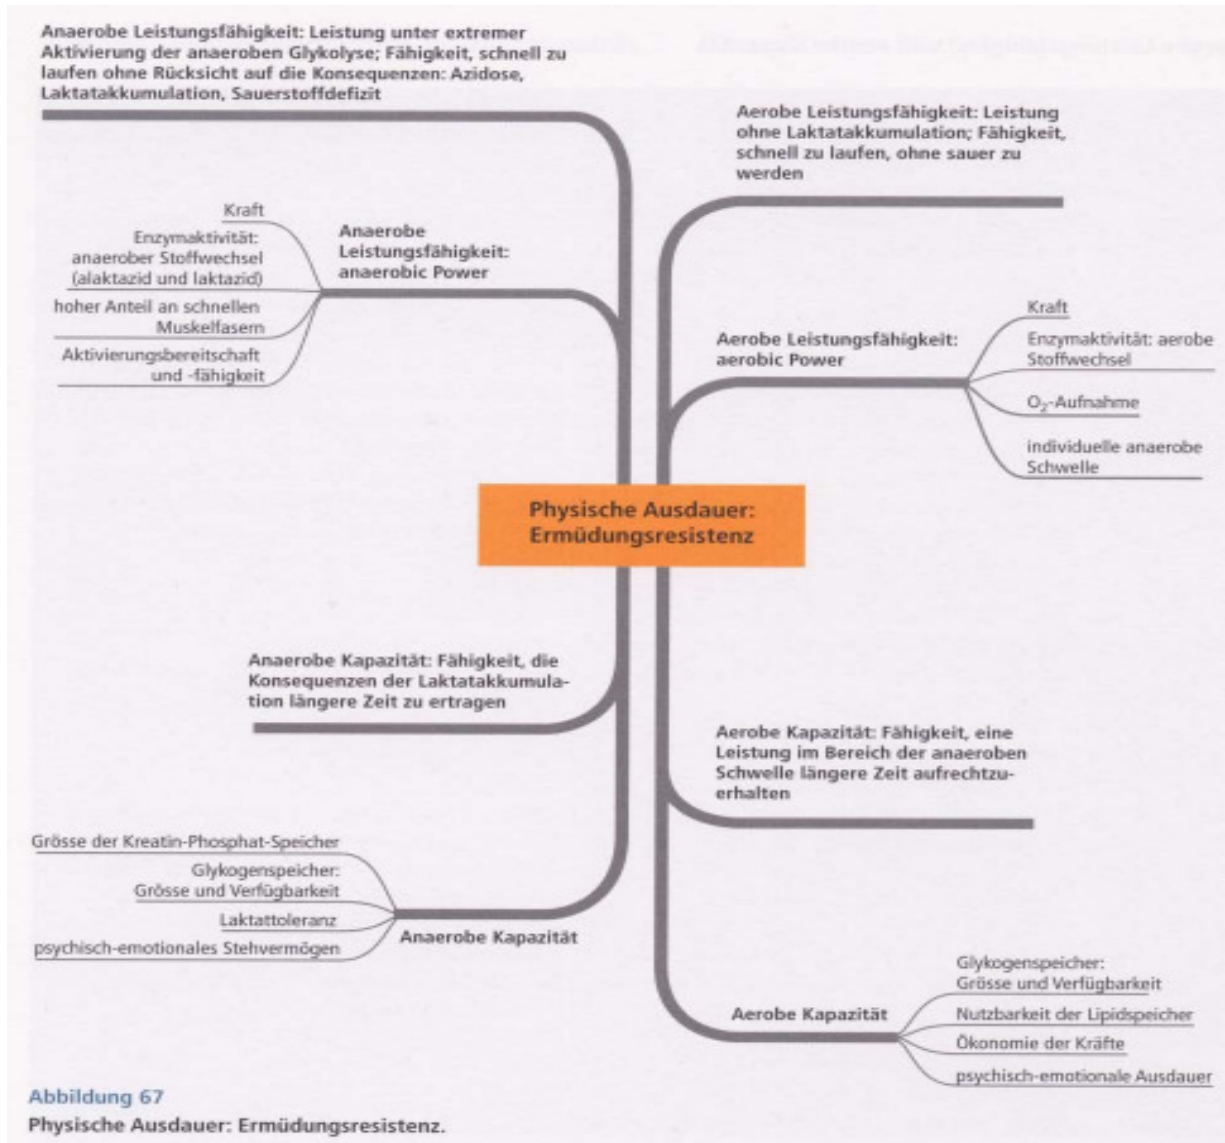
Anaerobe Leistungsfähigkeit: Leistung unter extremer Aktivierung der anaeroben Glykolyse; Fähigkeit, schnell zu laufen ohne Rücksicht auf die Konsequenzen: Azidose, Laktatakkumulation, Sauerstoffdefizit

Anaerobe Leistungsfähigkeit: anaerobic Power

Kraft

Enzymaktivität: anaerober Stoffwechsel (alaktazid und laktazid)

hoher Anteil an schnellen Muskelfasern

Aktivierungsbereitschaft und -fähigkeit

Aerobe Leistungsfähigkeit: Leistung ohne Laktatakkumulation; Fähigkeit, schnell zu laufen, ohne sauer zu werden

Aerobe Leistungsfähigkeit: aerobic Power

Kraft

Enzymaktivität: aerobe Stoffwechsel

$O_2$-Aufnahme

individuelle anaerobe Schwelle

Physische Ausdauer: Ermüdungsresistenz

Anaerobe Kapazität: Fähigkeit, die Konsequenzen der Laktatakkumulation längere Zeit zu ertragen

Aerobe Kapazität: Fähigkeit, eine Leistung im Bereich der anaeroben Schwelle längere Zeit aufrechtzuerhalten

Grösse der Kreatin-Phosphat-Speicher

Glykogenspeicher: Grösse und Verfügbarkeit

Laktattoleranz

psychisch-emotionales Stehvermögen

Anaerobe Kapazität

Aerobe Kapazität

Glykogenspeicher: Grösse und Verfügbarkeit

Nutzbarkeit der Lipidspeicher

Ökonomie der Kräfte

psychisch-emotionale Ausdauer

Abbildung 67
Physische Ausdauer: Ermüdungsresistenz.